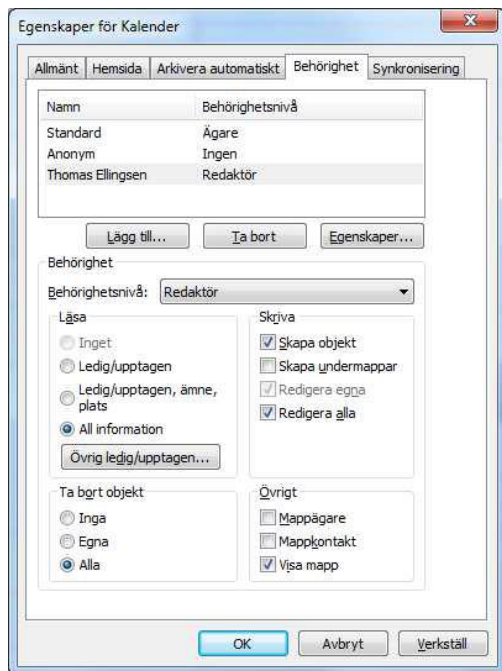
Egenskaper för Kalender

Allmänt | Hemsida | Arkivera automatiskt | Behörighet | Synkronisering

| Namn | Behörighetsnivå |
|---|---|
| Standard | Ägare |
| Anonym | Ingen |
| Thomas Ellingsen | Redaktör |

Lägg till... | Ta bort | Egenskaper...

Behörighet

Behörighetsnivå: Redaktör

Läsa
Inget
Ledig/upptagen
Ledig/upptagen, ämne, plats
All information
Övrig ledig/upptagen...

Skriva
Skapa objekt
Skapa undermappar
Redigera egna
Redigera alla

Ta bort objekt
Inga
Egna
Alla

Övrigt
Mappägare
Mappkontakt
Visa mapp

OK | Avbryt | Verkställ